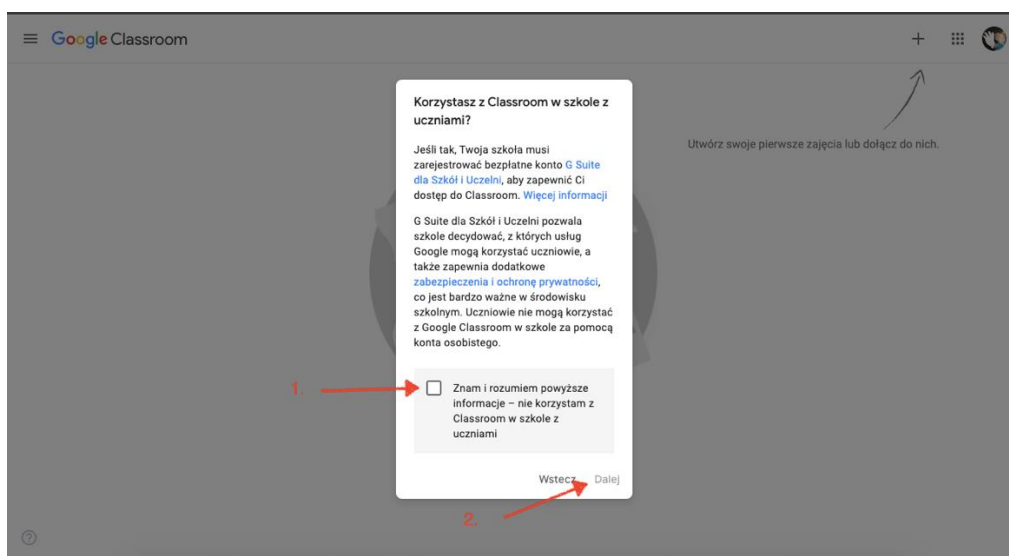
Google Classroom

+

Utwórz swoje pierwsze zajęcia lub dołącz do nich.

Korzystasz z Classroom w szkole z uczniami?

Jeśli tak, Twoja szkoła musi zarejestrować bezpłatne konto G Suite dla Szkół i Uczelni, aby zapewnić Ci dostęp do Classroom. Więcej informacji

G Suite dla Szkół i Uczelni pozwala szkole decydować, z których usług Google mogą korzystać uczniowie, a także zapewnia dodatkowe zabezpieczenia i ochronę prywatności, co jest bardzo ważne w środowisku szkolnym. Uczniowie nie mogą korzystać z Google Classroom w szkole za pomocą konta osobistego.

1.

Znam i rozumiem powyższe informacje – nie korzystam z Classroom w szkole z uczniami

Wstecz Dalej

2.

?